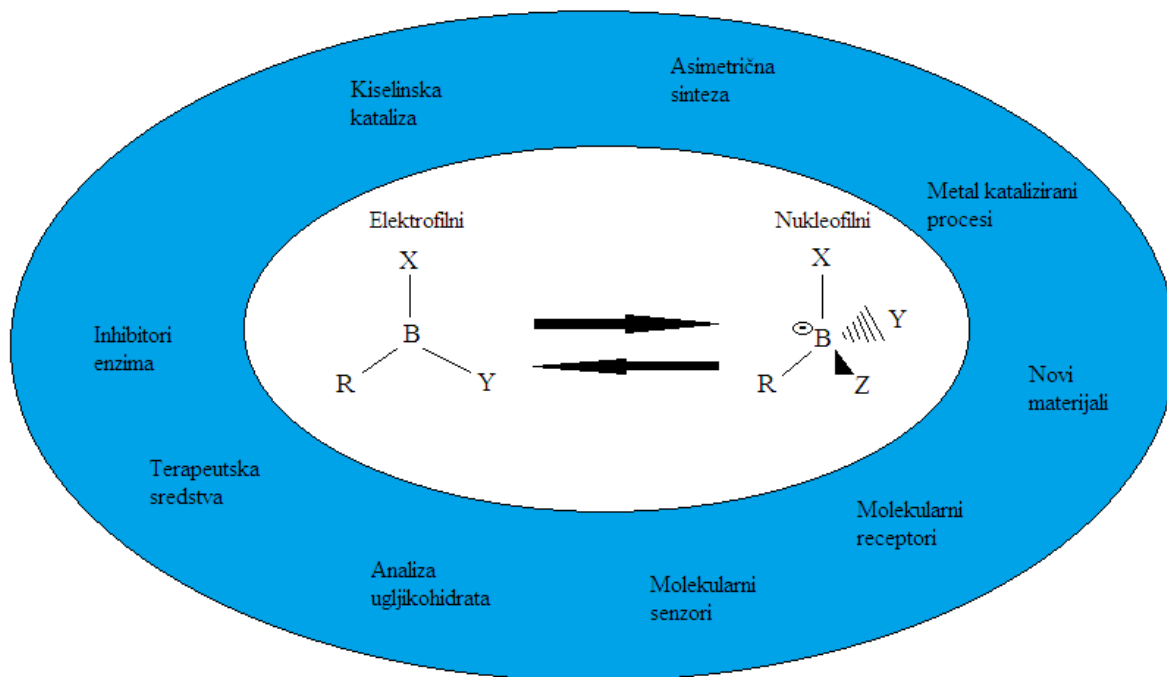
Kiselinska kataliza

Asimetrična sinteza

Metal katalizirani procesi

Elektrofilni

X

B

R

Y

Nukleofilni

X

$\ominus$B

Y

R

Z

Inhibitori enzima

Novi materijali

Terapeutska sredstva

Molekularni receptori

Analiza ugljikohidrata

Molekularni senzori